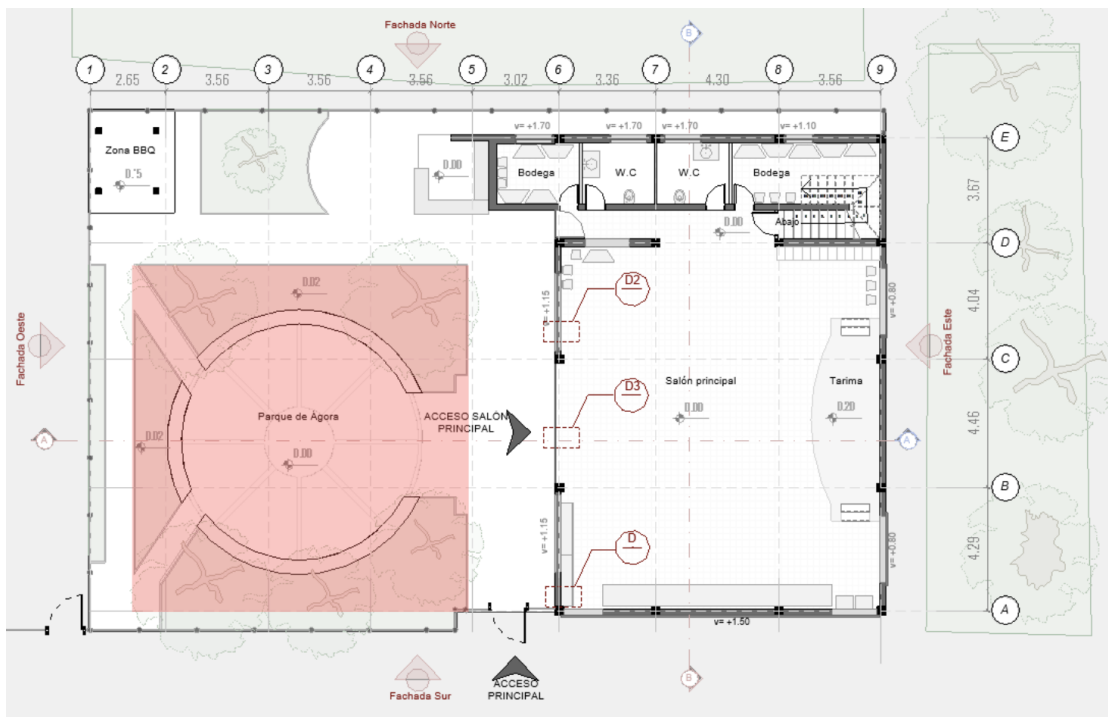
Fachada Norte

B

1 2 3 4 5 6 7 8 9

2.65 3.56 3.56 3.56 3.02 3.36 4.30 3.56

v= +1.70 v= +1.70 v= +1.70 v= +1.10

Zona BBQ

0.75

0.00

Bodega

W.C

W.C

Bodega

0.00

Abajo

E

3.67

D

4.04

C

4.46

B

4.29

A

0.02

D2

v= +1.15

v= +0.80

Fachada Oeste

Fachada Este

A

0.02

Parque de Ágora

0.00

ACCESO SALÓN PRINCIPAL

D3

Salón principal

0.00

Tarima

0.20

A

v= +1.15

D

v= +0.80

v= +1.50

B

Fachada Sur

ACCESO PRINCIPAL